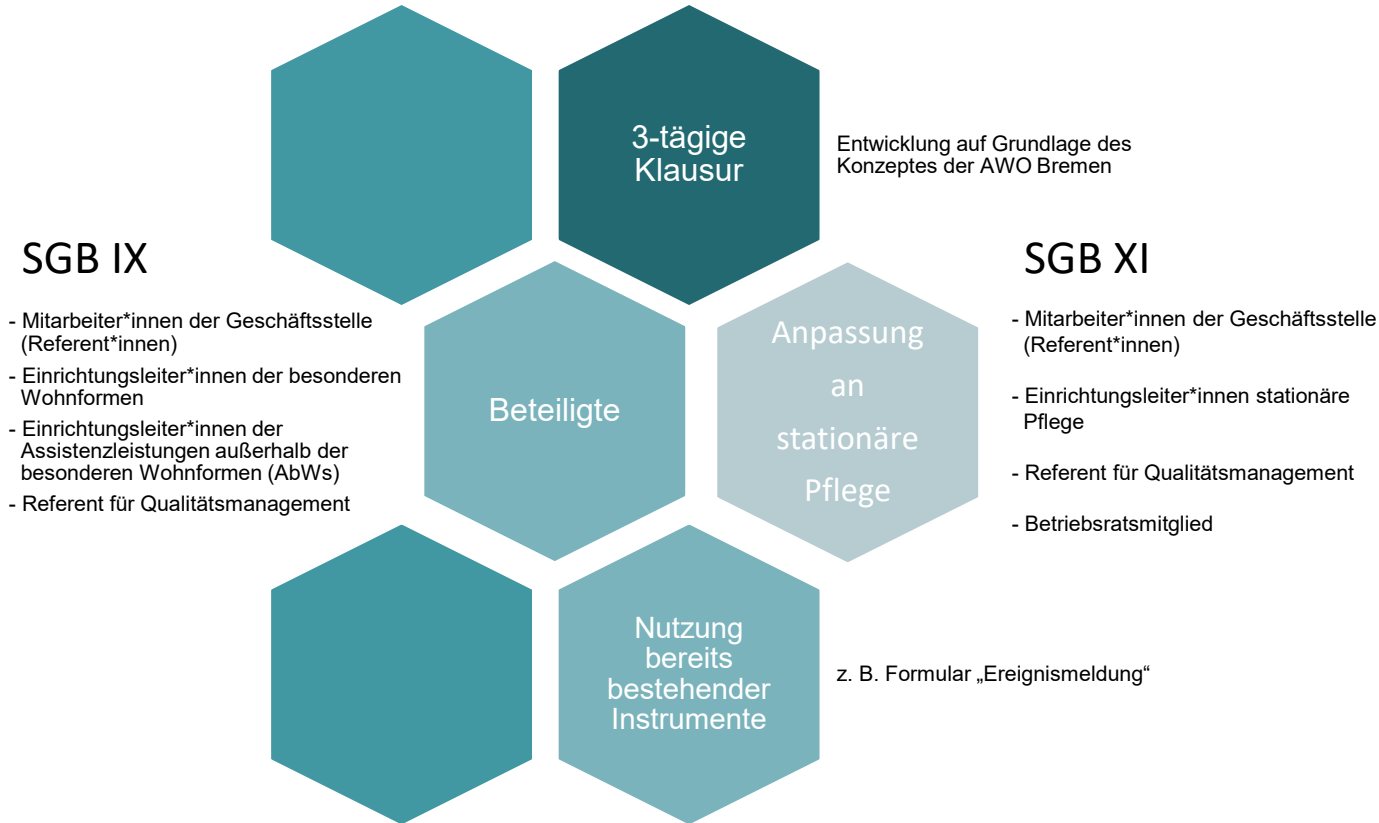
3-tägige Klausur

Entwicklung auf Grundlage des Konzeptes der AWO Bremen

SGB IX

- Mitarbeiter*innen der Geschäftsstelle (Referent*innen)
- Einrichtungsleiter*innen der besonderen Wohnformen
- Einrichtungsleiter*innen der Assistenzleistungen außerhalb der besonderen Wohnformen (AbWs)
- Referent für Qualitätsmanagement

Beteiligte

Anpassung an stationäre Pflege

SGB XI

- Mitarbeiter*innen der Geschäftsstelle (Referent*innen)
- Einrichtungsleiter*innen stationäre Pflege
- Referent für Qualitätsmanagement
- Betriebsratsmitglied

Nutzung bereits bestehender Instrumente

z. B. Formular „Ereignismeldung“